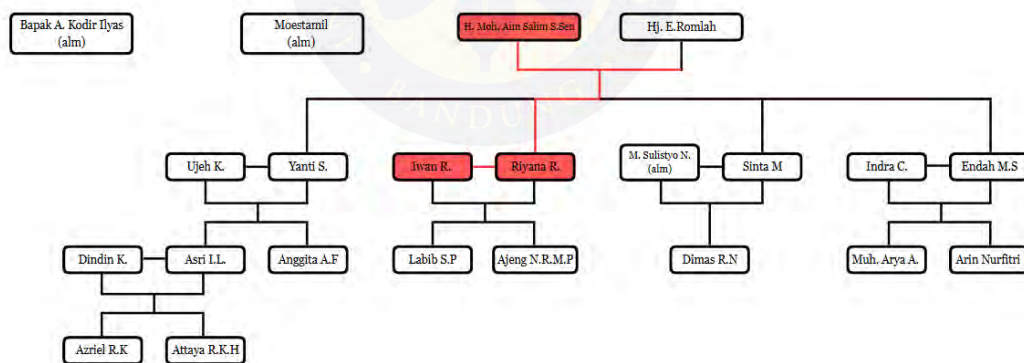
Bapak A. Kodir Ilyas (alm)

Moestamil (alm)

H. Moh. Aim Salim S.Sen

Hj. E.Romlah

BANDUNG

Ujeh K.

Yanti S.

Iwan R.

Riyana R.

M. Sulistyo N. (alm)

Sinta M

Indra C.

Endah M.S

Dindin K.

Asri I.L.

Anggita A.F

Labib S.P

Ajeng N.R.M.P

Dimas R.N

Muh. Arya A.

Arin Nurfitri

Azriel R.K

Attaya R.K.H